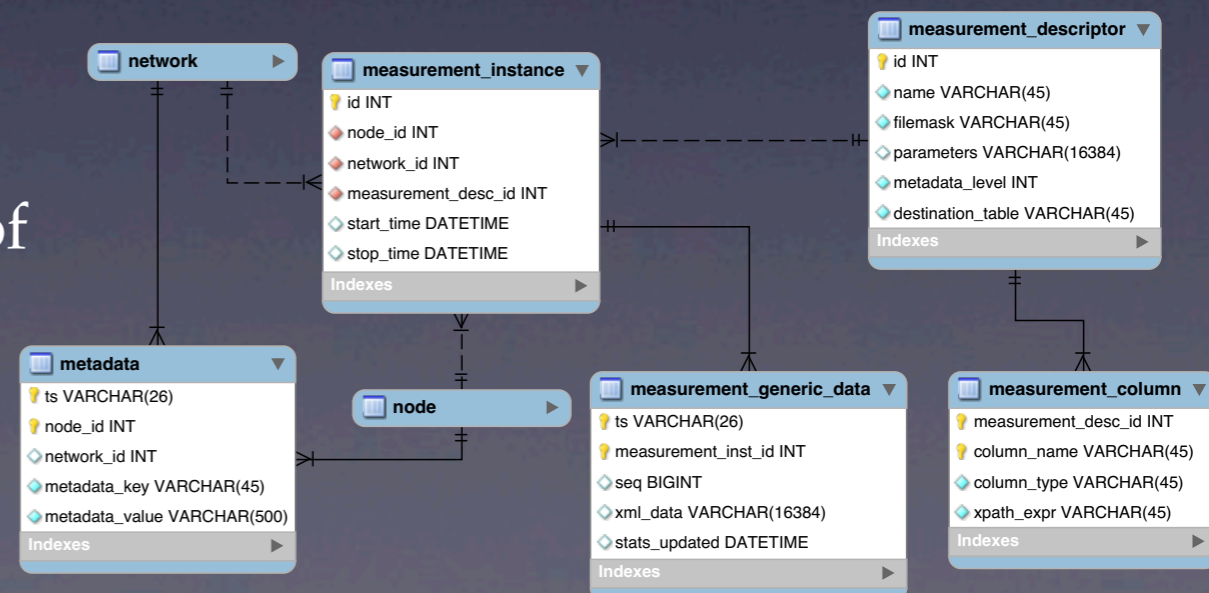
of

network

measurement_instance
id INT
node_id INT
network_id INT
measurement_desc_id INT
start_time DATETIME
stop_time DATETIME
Indexes

measurement_descriptor
id INT
name VARCHAR(45)
filemask VARCHAR(45)
parameters VARCHAR(16384)
metadata_level INT
destination_table VARCHAR(45)
Indexes

metadata
ts VARCHAR(26)
node_id INT
network_id INT
metadata_key VARCHAR(45)
metadata_value VARCHAR(500)
Indexes

node

measurement_generic_data
ts VARCHAR(26)
measurement_inst_id INT
seq BIGINT
xml_data VARCHAR(16384)
stats_updated DATETIME
Indexes

measurement_column
measurement_desc_id INT
column_name VARCHAR(45)
column_type VARCHAR(45)
xpath_expr VARCHAR(45)
Indexes